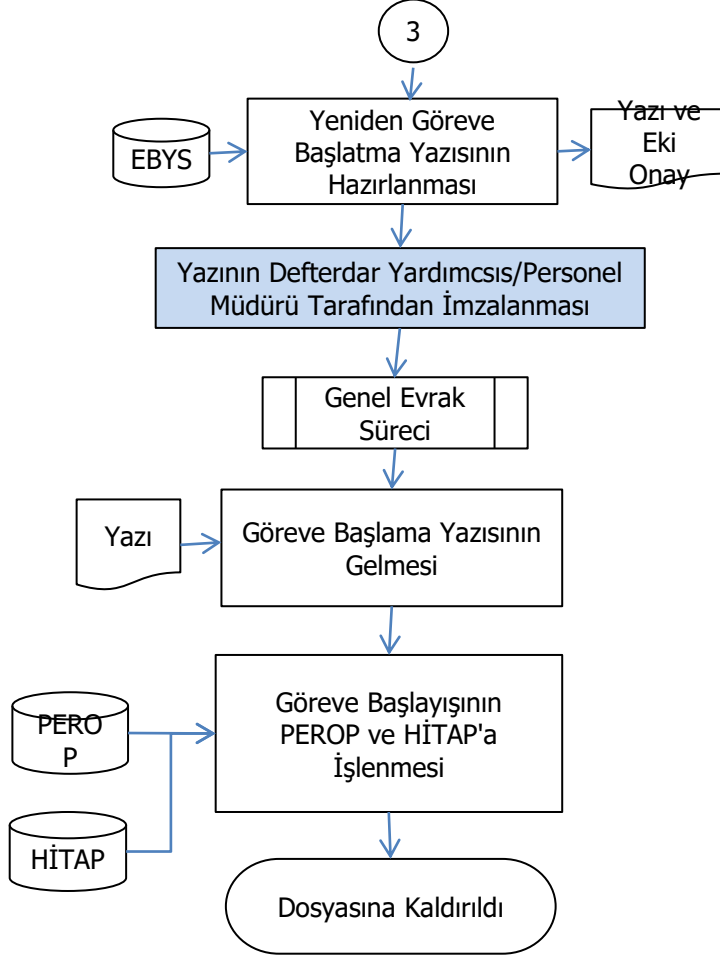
3

EBYS

Yeniden Göreve Başlatma Yazısının Hazırlanması

Yazı ve Eki Onay

Yazının Defterdar Yardımcsıs/Personel Müdürü Tarafından İmzalanması

Genel Evrak Süreci

Yazı

Göreve Başlama Yazısının Gelmesi

PERO P

HİTAP

Göreve Başlayışının PEROP ve HİTAP'a İşlenmesi

Dosyasına Kaldırıldı